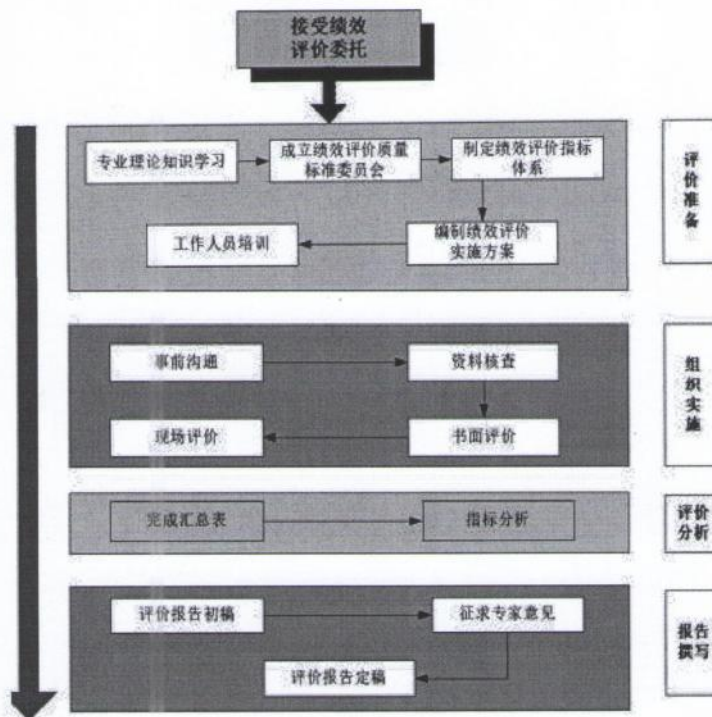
接受绩效评价委托

专业理论知识学习
成立绩效评价质量标准委员会
制定绩效评价指标体系
编制绩效评价实施方案
工作人员培训

评价准备

事前沟通
资料核查
书面评价
现场评价

组织实施

完成汇总表
指标分析

评价分析

评价报告初稿
征求专家意见
评价报告定稿

报告撰写